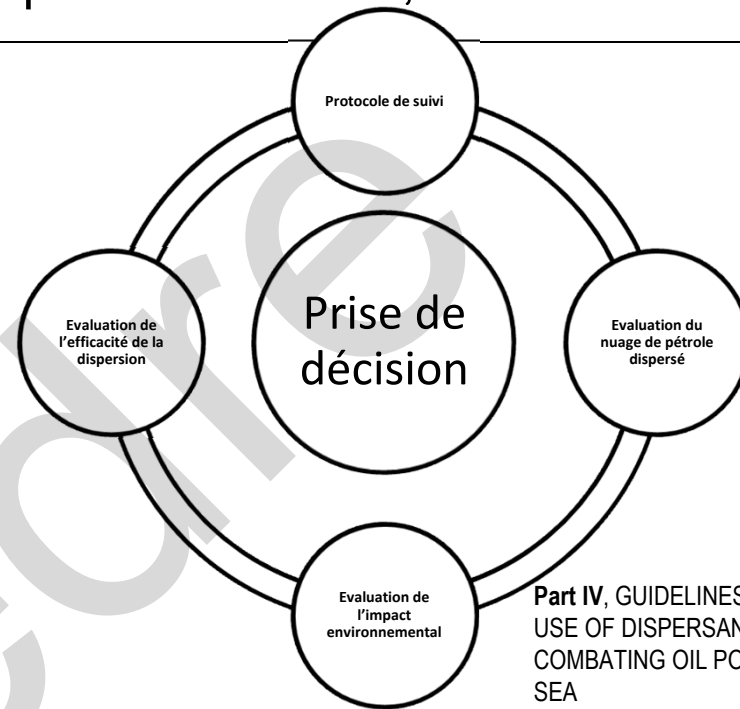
Protocole de suivi

Evaluation de l'efficacité de la dispersion

Prise de décision

Evaluation du nuage de pétrole dispersé

Evaluation de l'impact environnemental

**Part IV**, GUIDELINES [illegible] USE OF DISPERSAN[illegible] COMBATING OIL PO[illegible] SEA